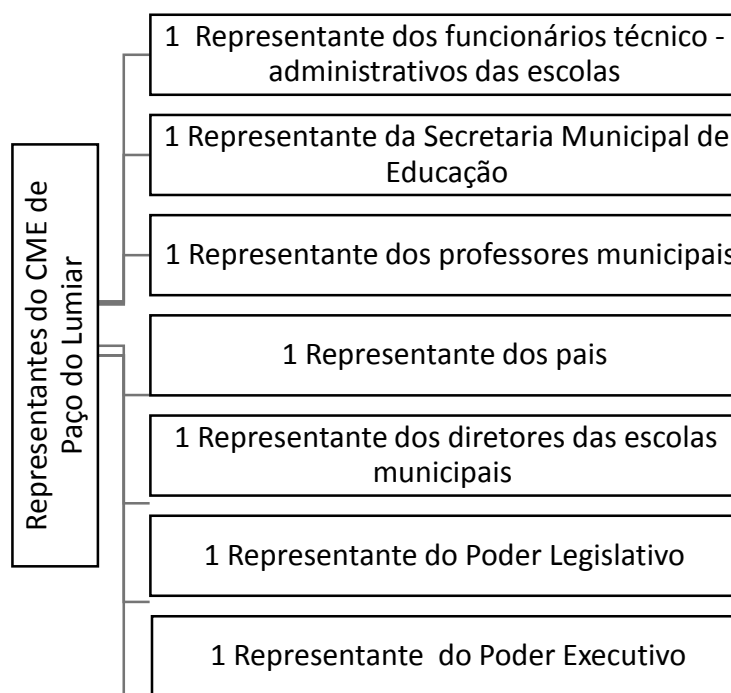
Representantes do CME de Paço do Lumiar

1 Representante dos funcionários técnico - administrativos das escolas

1 Representante da Secretaria Municipal de Educação

1 Representante dos professores municipais

1 Representante dos pais

1 Representante dos diretores das escolas municipais

1 Representante do Poder Legislativo

1 Representante do Poder Executivo